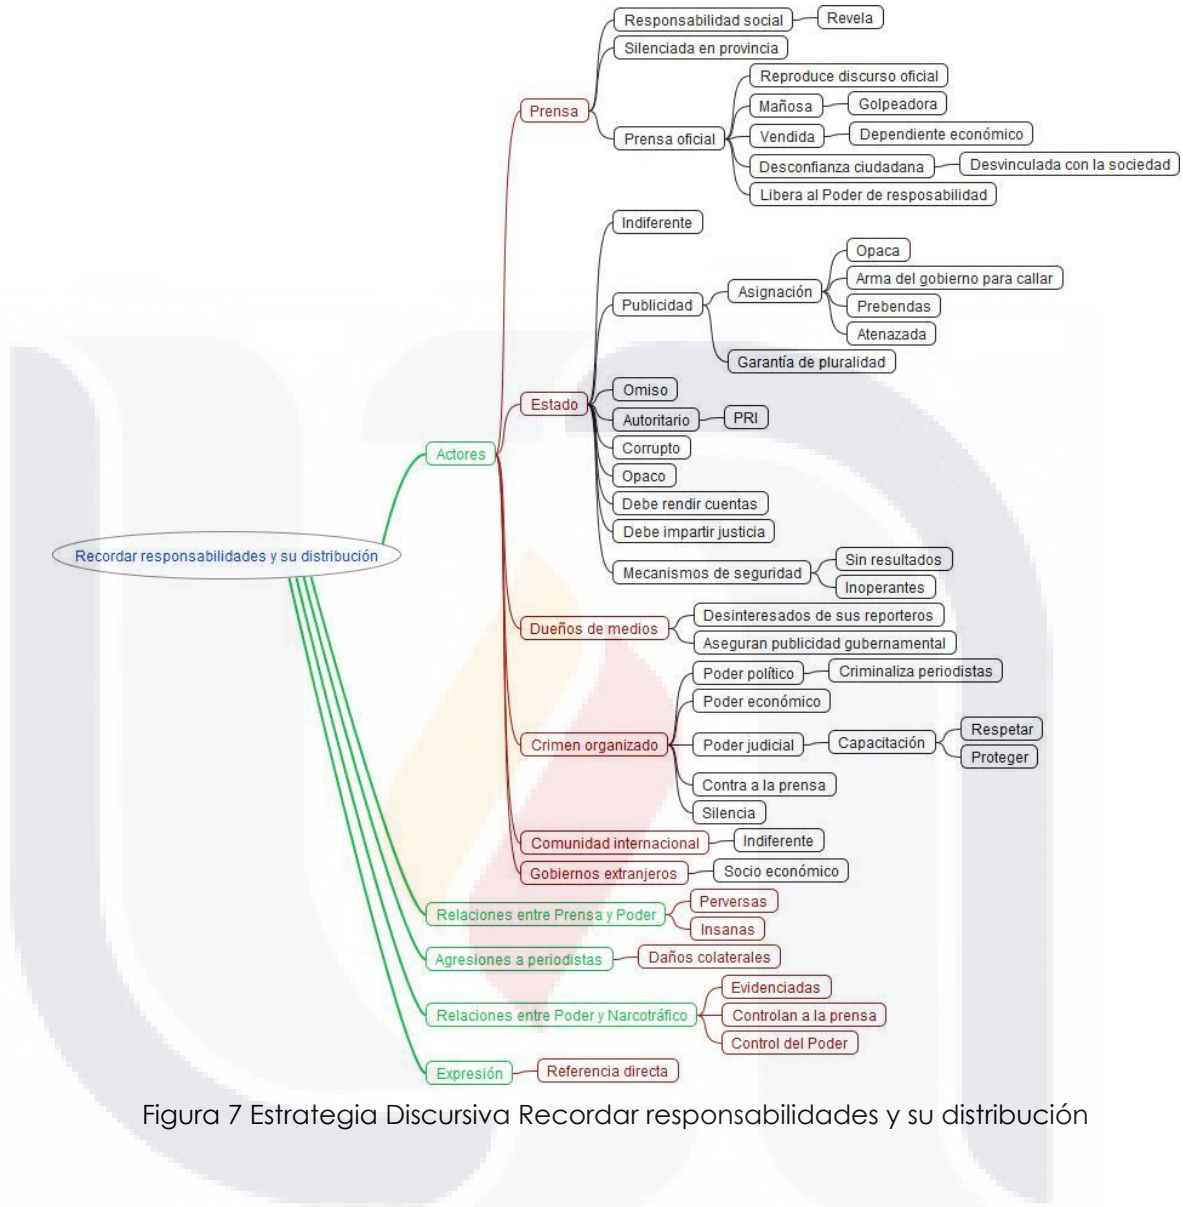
Recordar responsabilidades y su distribución

Actores

Prensa
Responsabilidad social
Revela
Silenciada en provincia
Prensa oficial
Reproduce discurso oficial
Mañosa
Golpeadora
Vendida
Dependiente económico
Desconfianza ciudadana
Desvinculada con la sociedad
Libera al Poder de resposabilidad

Estado
Indiferente
Publicidad
Asignación
Opaca
Arma del gobierno para callar
Prebendas
Atenazada
Garantía de pluralidad
Omiso
Autoritario
PRI
Corrupto
Opaco
Debe rendir cuentas
Debe impartir justicia
Mecanismos de seguridad
Sin resultados
Inoperantes

Dueños de medios
Desinteresados de sus reporteros
Aseguran publicidad gubernamental

Crimen organizado
Poder político
Criminaliza periodistas
Poder económico
Poder judicial
Capacitación
Respetar
Proteger
Contra a la prensa
Silencia

Comunidad internacional
Indiferente
Gobiernos extranjeros
Socio económico

Relaciones entre Prensa y Poder
Perversas
Insanas

Agresiones a periodistas
Daños colaterales

Relaciones entre Poder y Narcotráfico
Evidenciadas
Controlan a la prensa
Control del Poder

Expresión
Referencia directa

Figura 7 Estrategia Discursiva Recordar responsabilidades y su distribución